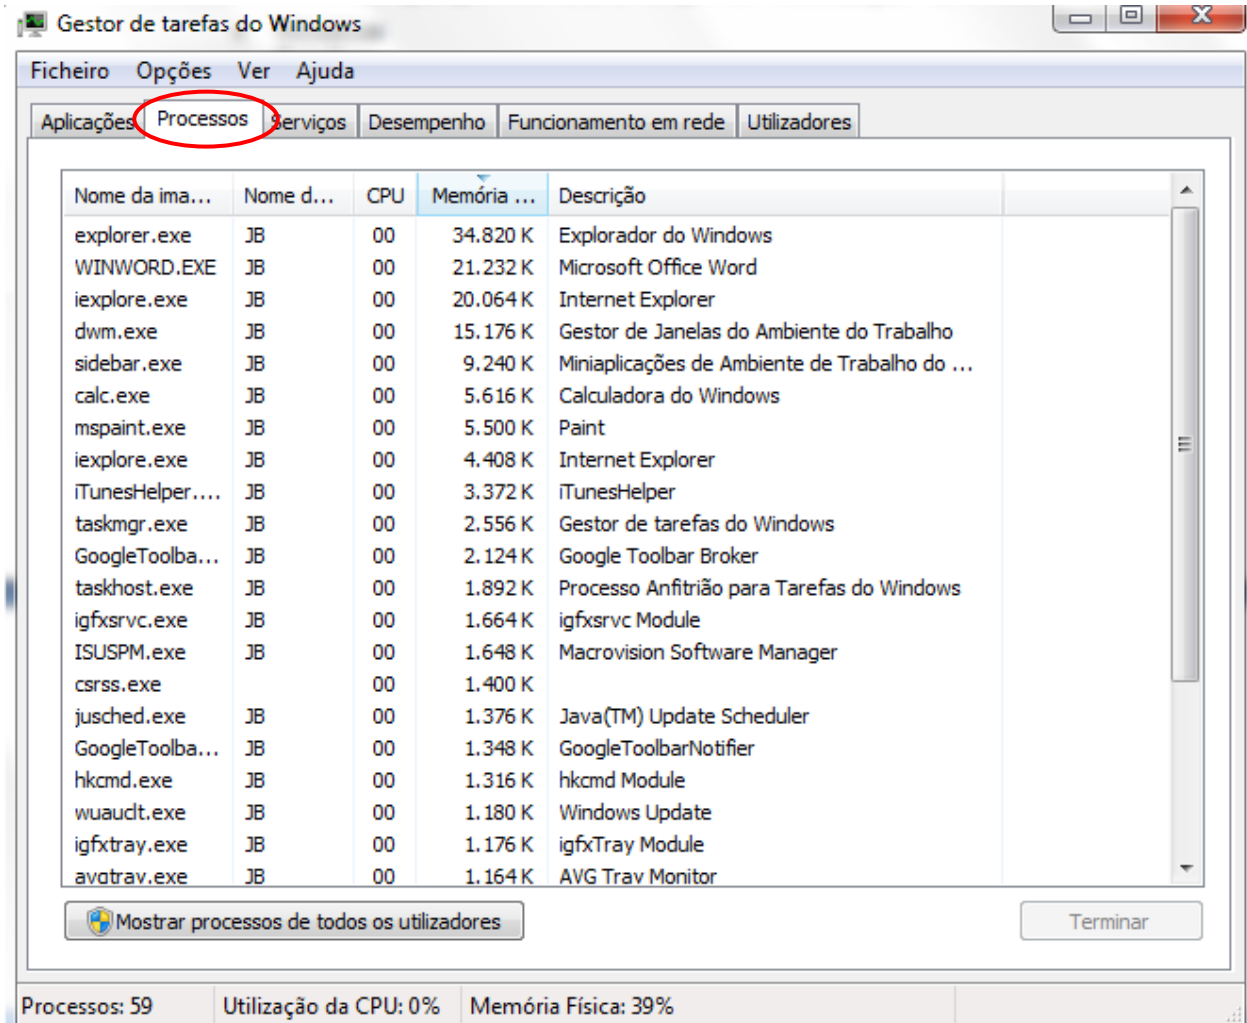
Gestor de tarefas do Windows

Ficheiro Opções Ver Ajuda

Aplicações Processos Serviços Desempenho Funcionamento em rede Utilizadores

| Nome da ima... | Nome d... | CPU | Memória ... | Descrição |
|---|---|---|---|---|
| explorer.exe | JB | 00 | 34.820 K | Explorador do Windows |
| WINWORD.EXE | JB | 00 | 21.232 K | Microsoft Office Word |
| iexplore.exe | JB | 00 | 20.064 K | Internet Explorer |
| dwm.exe | JB | 00 | 15.176 K | Gestor de Janelas do Ambiente do Trabalho |
| sidebar.exe | JB | 00 | 9.240 K | Miniaplicações de Ambiente de Trabalho do ... |
| calc.exe | JB | 00 | 5.616 K | Calculadora do Windows |
| mspaint.exe | JB | 00 | 5.500 K | Paint |
| iexplore.exe | JB | 00 | 4.408 K | Internet Explorer |
| iTunesHelper.... | JB | 00 | 3.372 K | iTunesHelper |
| taskmgr.exe | JB | 00 | 2.556 K | Gestor de tarefas do Windows |
| GoogleToolba... | JB | 00 | 2.124 K | Google Toolbar Broker |
| taskhost.exe | JB | 00 | 1.892 K | Processo Anfitrião para Tarefas do Windows |
| igfxsrvc.exe | JB | 00 | 1.664 K | igfxsrvc Module |
| ISUSPM.exe | JB | 00 | 1.648 K | Macrovision Software Manager |
| csrss.exe | | 00 | 1.400 K | |
| jusched.exe | JB | 00 | 1.376 K | Java(TM) Update Scheduler |
| GoogleToolba... | JB | 00 | 1.348 K | GoogleToolbarNotifier |
| hkcmd.exe | JB | 00 | 1.316 K | hkcmd Module |
| wuauclt.exe | JB | 00 | 1.180 K | Windows Update |
| igfxtray.exe | JB | 00 | 1.176 K | igfxTray Module |
| avgtray.exe | JB | 00 | 1.164 K | AVG Tray Monitor |

Mostrar processos de todos os utilizadores

Terminar

Processos: 59 Utilização da CPU: 0% Memória Física: 39%